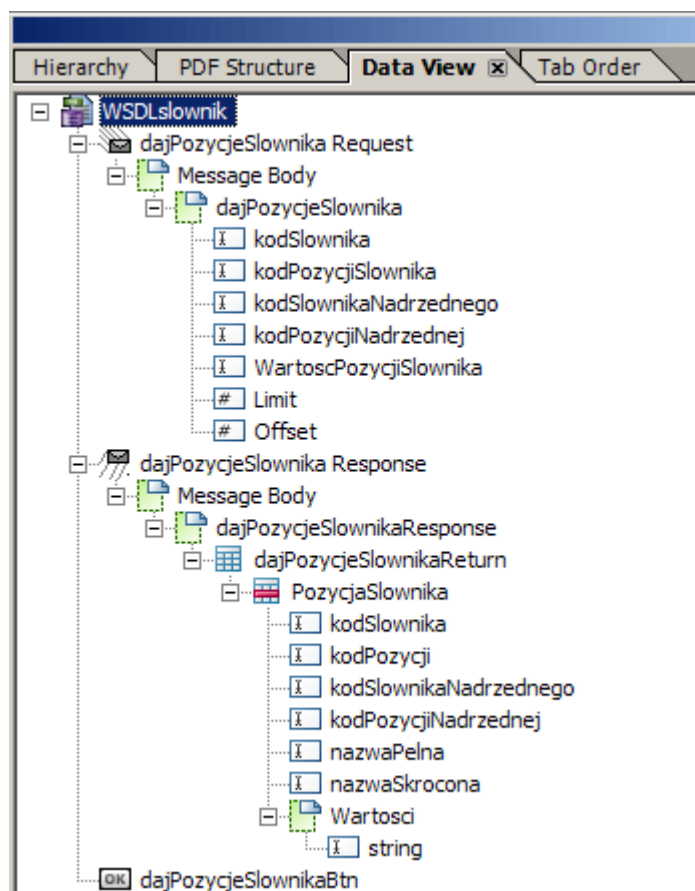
Hierarchy PDF Structure Data View Tab Order

WSDLslownik
dajPozycjeSlownika Request
Message Body
dajPozycjeSlownika
kodSlownika
kodPozycjiSlownika
kodSlownikaNadrzednego
kodPozycjiNadrzednej
WartoscPozycjiSlownika
Limit
Offset
dajPozycjeSlownika Response
Message Body
dajPozycjeSlownikaResponse
dajPozycjeSlownikaReturn
PozycjaSlownika
kodSlownika
kodPozycji
kodSlownikaNadrzednego
kodPozycjiNadrzednej
nazwaPelna
nazwaSkrocona
Wartosci
string
OK dajPozycjeSlownikaBtn